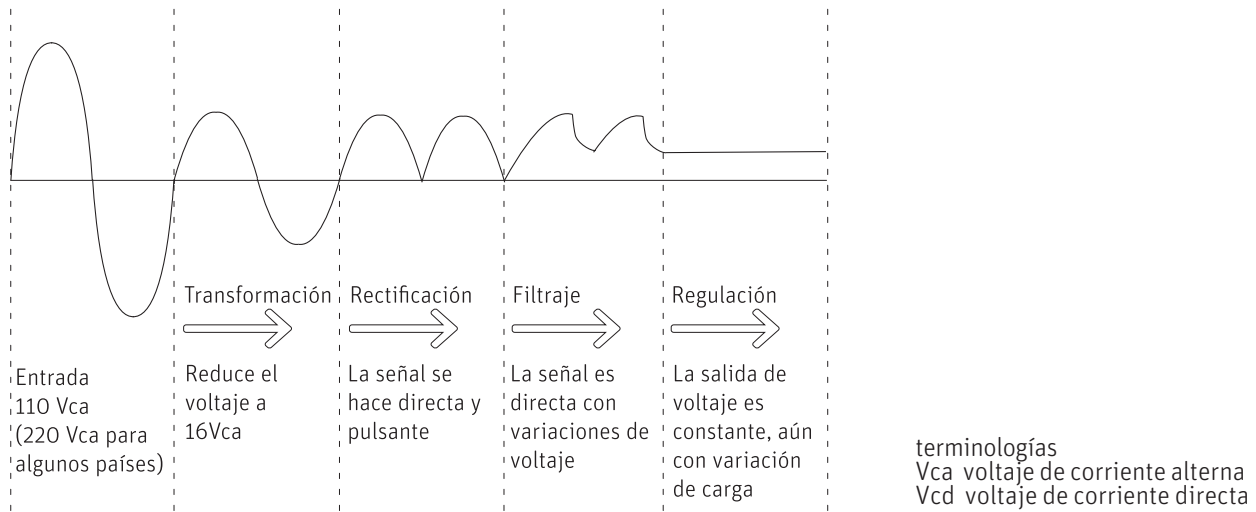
Transformación

Rectificación

Filtraje

Regulación

Entrada
110 Vca
(220 Vca para algunos países)

Reduce el voltaje a 16Vca

La señal se hace directa y pulsante

La señal es directa con variaciones de voltaje

La salida de voltaje es constante, aún con variación de carga

terminologías
Vca voltaje de corriente alterna
Vcd voltaje de corriente directa